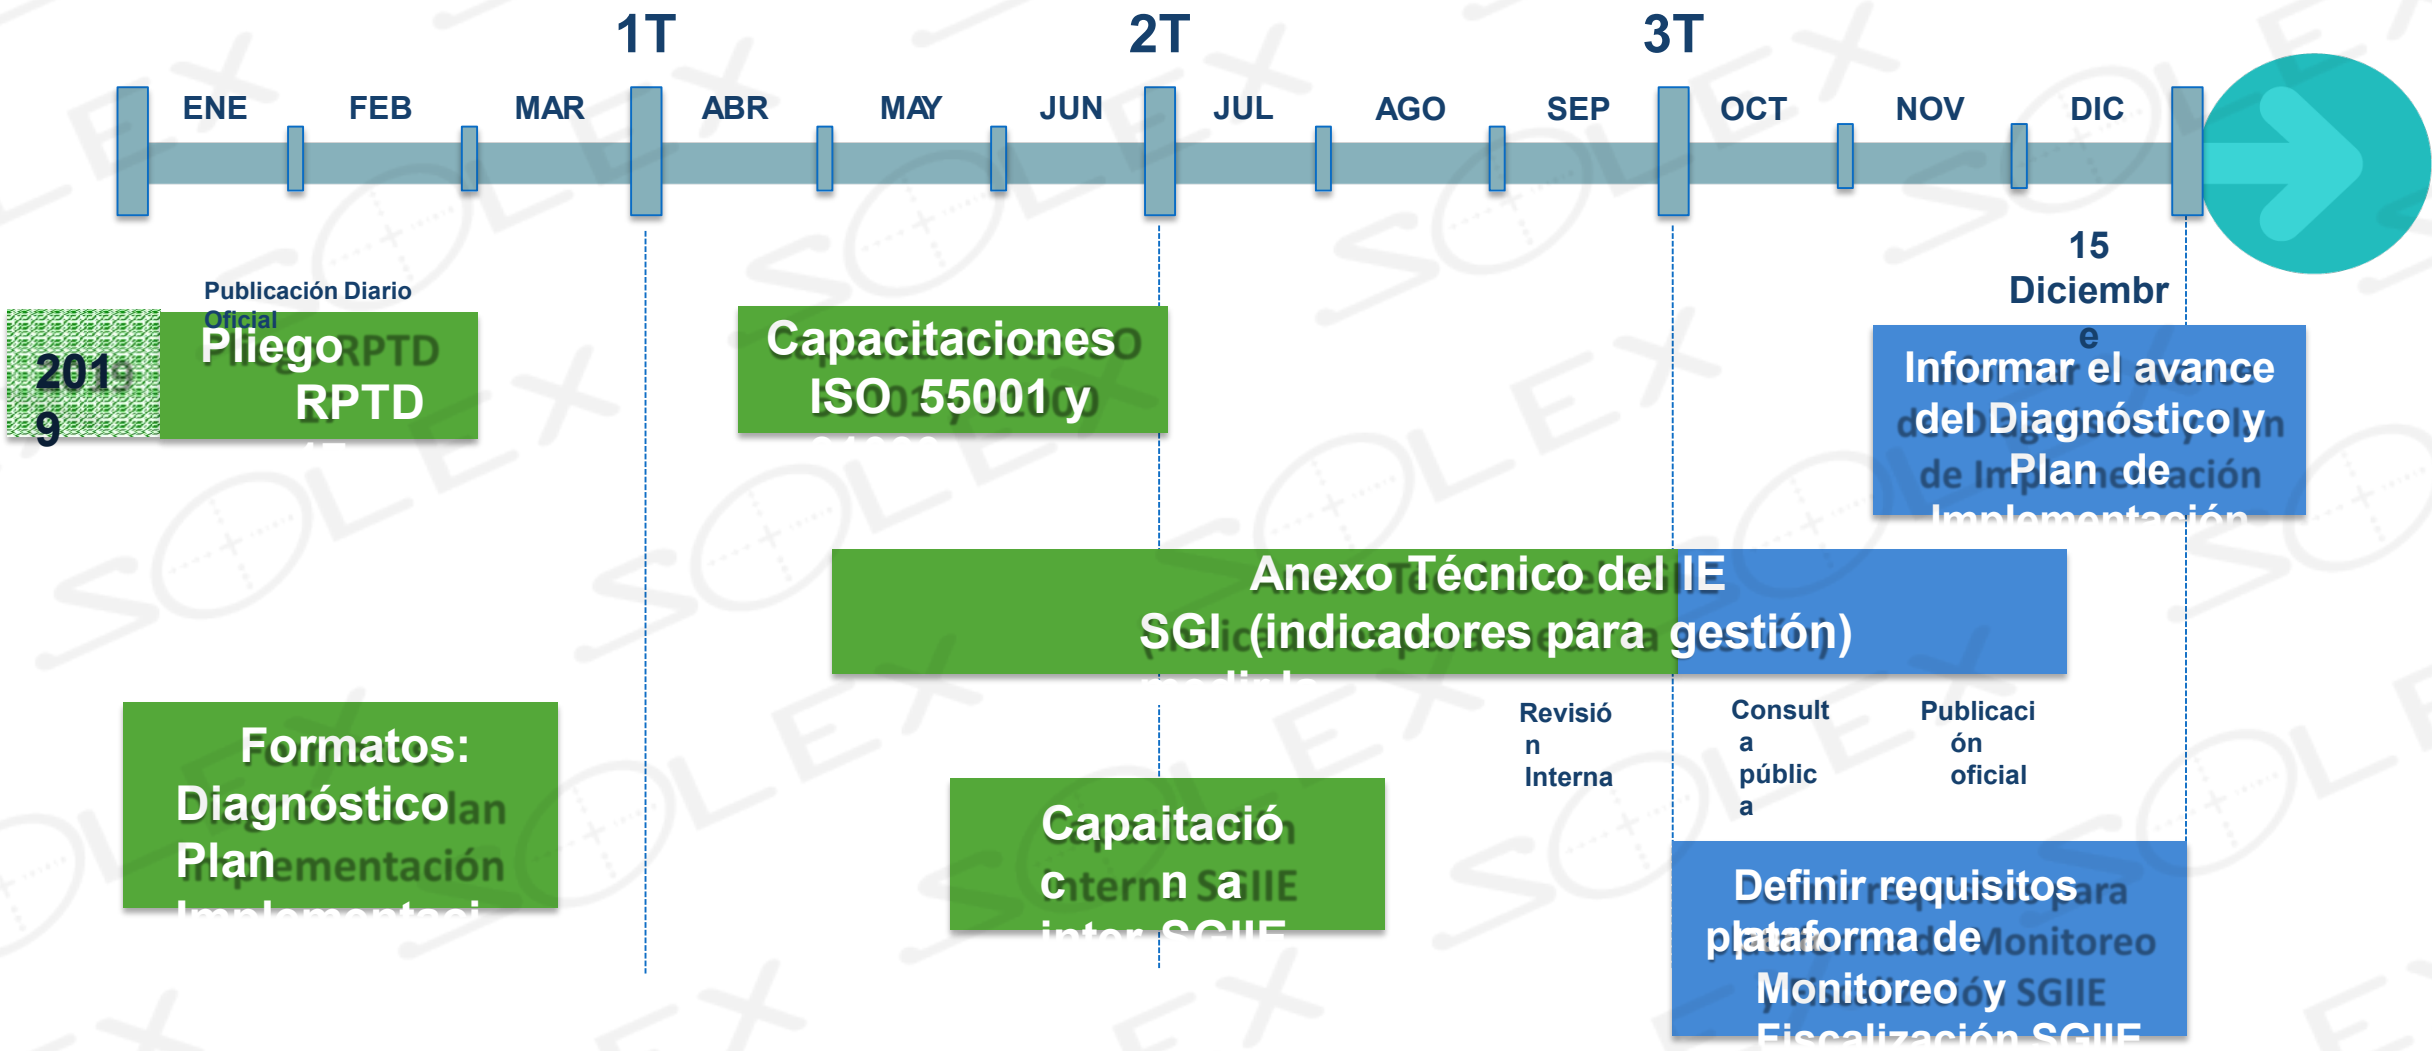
1T 2T 3T

ENE FEB MAR ABR MAY JUN JUL AGO SEP OCT NOV DIC

Publicación Diario Oficial

2019

Pliego RPTD

Capacitaciones ISO 55001 y

15 Diciembre

Informar el avance del Diagnóstico y Plan de Implementación

Anexo Técnico del IE SGI (indicadores para gestión)

Formatos: Diagnóstico Plan Implementaci

Capaitación a inter SGIIE

Revisión Interna

Consulta pública

Publicación oficial

Definir requisitos plataforma de Monitoreo y Fiscalización SGIIE